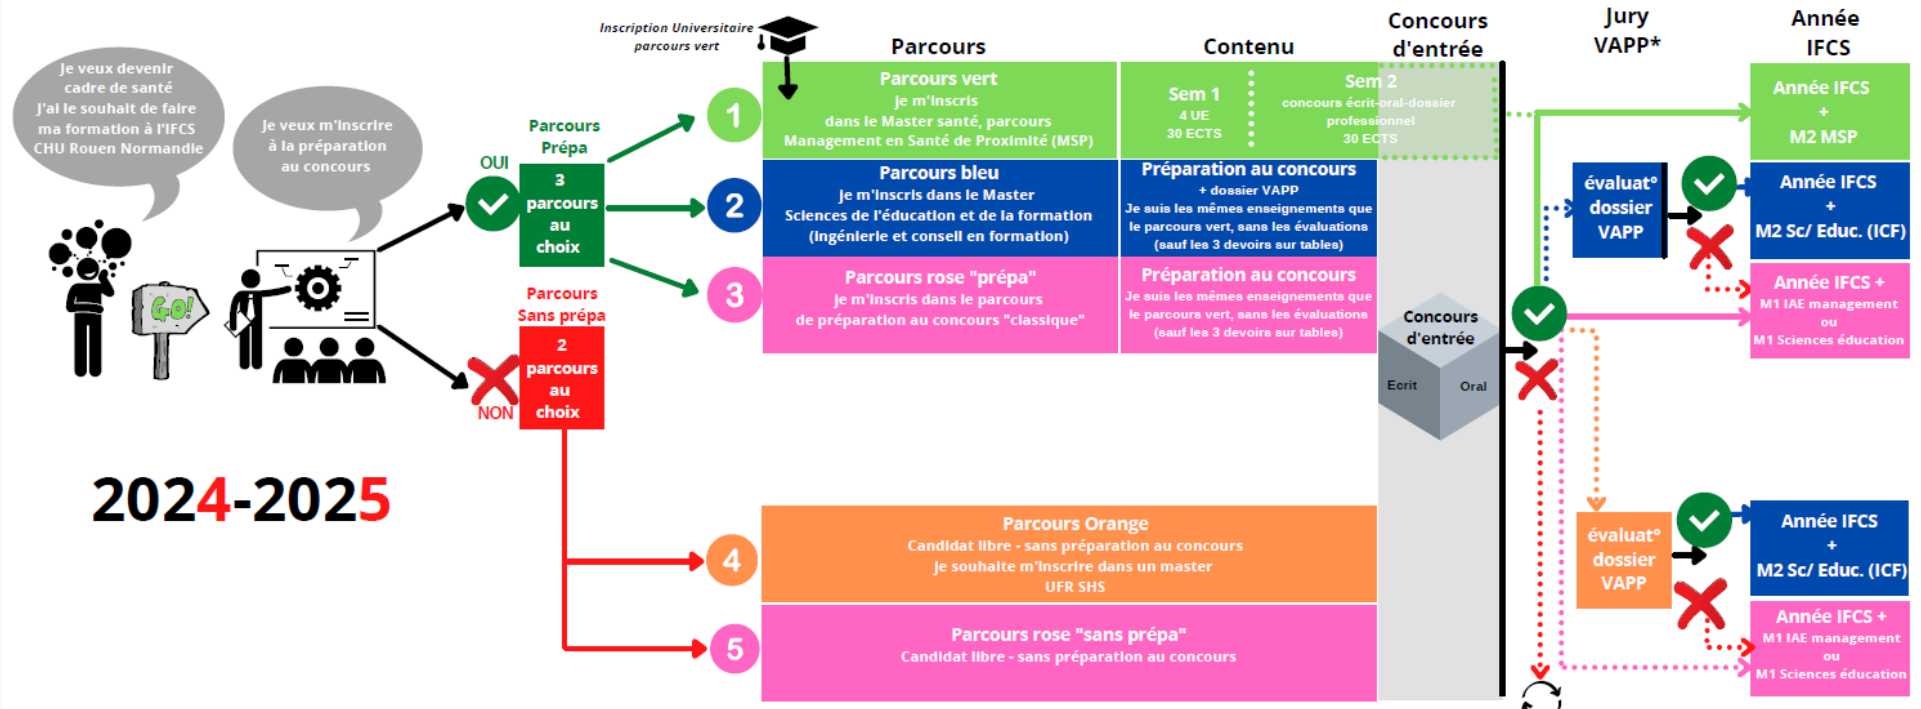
Je veux devenir cadre de santé
J'ai le souhait de faire ma formation à l'IFCS CHU Rouen Normandie

Je veux m'inscrire à la préparation au concours

Go!

2024-2025

Inscription Universitaire parcours vert

OUI

Parcours Prépa

3 parcours au choix

NON

Parcours Sans prépa

2 parcours au choix

1
2
3
4
5

Parcours

Contenu

Concours d'entrée

Jury VAPP*

Année IFCS

Parcours vert
Je m'inscris dans le Master santé, parcours Management en Santé de Proximité (MSP)

Sem 1
4 UE
30 ECTS

Sem 2
concours écrit-oral-dossier professionnel
30 ECTS

Parcours bleu
Je m'inscris dans le Master Sciences de l'éducation et de la formation (Ingénierie et conseil en formation)

Préparation au concours
+ dossier VAPP
Je suis les mêmes enseignements que le parcours vert, sans les évaluations (sauf les 3 devoirs sur tables)

Parcours rose "prépa"
Je m'inscris dans le parcours de préparation au concours "classique"

Préparation au concours
Je suis les mêmes enseignements que le parcours vert, sans les évaluations (sauf les 3 devoirs sur tables)

Concours d'entrée
Ecrit
Oral

Parcours Orange
Candidat libre - sans préparation au concours
Je souhaite m'inscrire dans un master UFR SHS

Parcours rose "sans prépa"
Candidat libre - sans préparation au concours

évaluat° dossier VAPP

évaluat° dossier VAPP

Année IFCS + M2 MSP

Année IFCS + M2 Sc/ Educ. (ICF)

Année IFCS + M1 IAE management ou M1 Sciences éducation

Année IFCS + M2 Sc/ Educ. (ICF)

Année IFCS + M1 IAE management ou M1 Sciences éducation